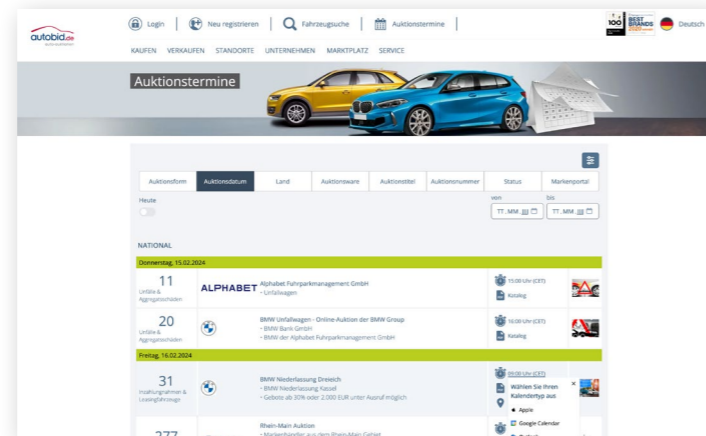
autobid.de
auto auktionen

Login | Neu registrieren | Fahrzeugsuche | Auktionstermine |

100 BEST BRANDS 2024

Deutsch

KAUFEN VERKAUFEN STANDORTE UNTERNEHMEN MARKTPLATZ SERVICE

Auktionstermine

| Auktionsform | Auktionsdatum | Land | Auktionsware | Auktionstitel | Auktionsnummer | Status | Markenportal |
|---|---|---|---|---|---|---|---|

Heute

von TT.MM.JJJJ bis TT.MM.JJJJ

NATIONAL

Donnerstag, 15.02.2024

11
Unfälle & Aggregatschäden

ALPHABET

Alphabet Fuhrparkmanagement GmbH
- Unfallwagen

15:00 Uhr (CET)
Katalog

20
Unfälle & Aggregatschäden

BMW Unfallwagen - Online-Auktion der BMW Group
- BMW Bank GmbH
- BMW der Alphabet Fuhrparkmanagement GmbH

16:00 Uhr (CET)
Katalog

Freitag, 16.02.2024

31
Inzahlungnahmen & Leasingfahrzeuge

BMW Niederlassung Dreieich
- BMW Niederlassung Kassel
- Gebote ab 30% oder 2.000 EUR unter Ausruf möglich

09:00 Uhr (CET)

Wählen Sie Ihren Kalendertyp aus
Apple
Google Calendar

×

277

Rhein-Main Auktion
- Markenhändler aus dem Rhein-Main Gebiet